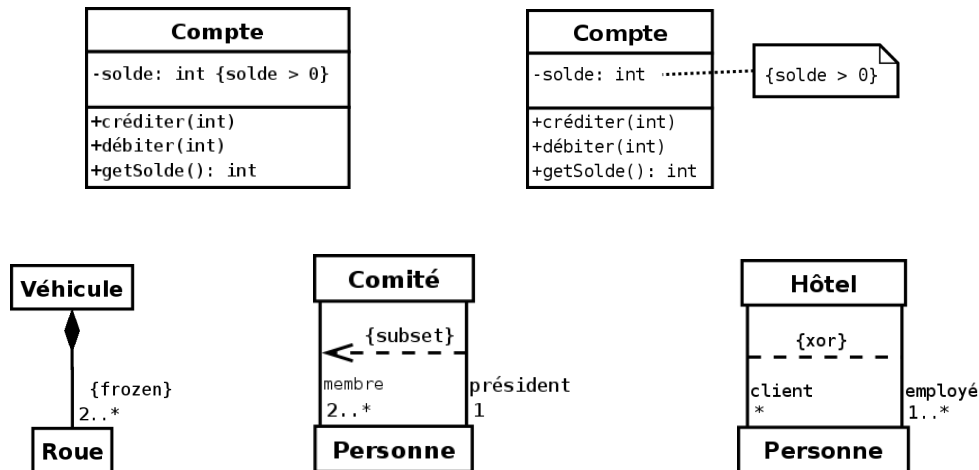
Compte
-solde: int {solde > 0}
+créditer(int)
+débiter(int)
+getSolde(): int

Compte
-solde: int
{solde > 0}
+créditer(int)
+débiter(int)
+getSolde(): int

Véhicule
{frozen}
2..*
Roue

Comité
{subset}
membre
2..*
président
1
Personne

Hôtel
{xor}
client
*
employé
1..*
Personne